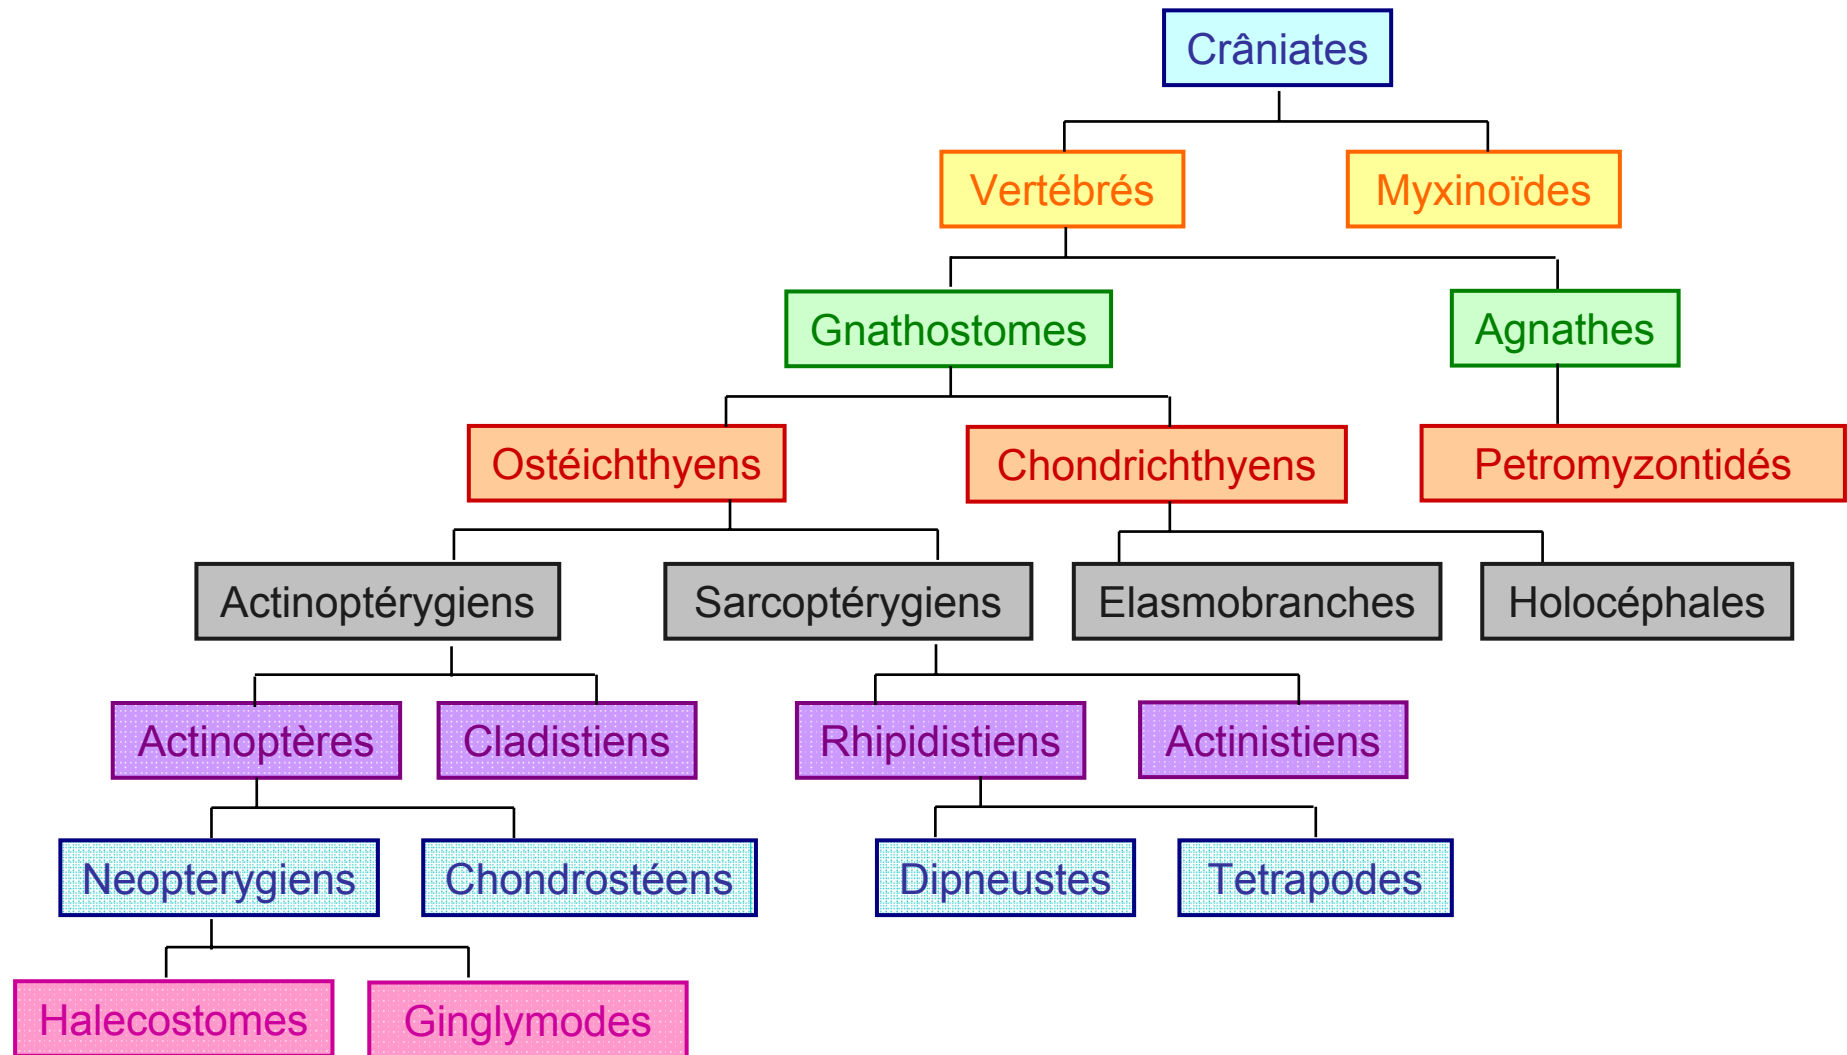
Crâniates

Vertébrés

Myxinoïdes

Gnathostomes

Agnathes

Ostéichthyens

Chondrichthyens

Petromyzontidés

Actinoptérygiens

Sarcoptérygiens

Elasmobranches

Holocéphales

Actinoptères

Cladistiens

Rhipidistiens

Actinistiens

Neopterygiens

Chondrostéens

Dipneustes

Tetrapodes

Halecostomes

Ginglymodes